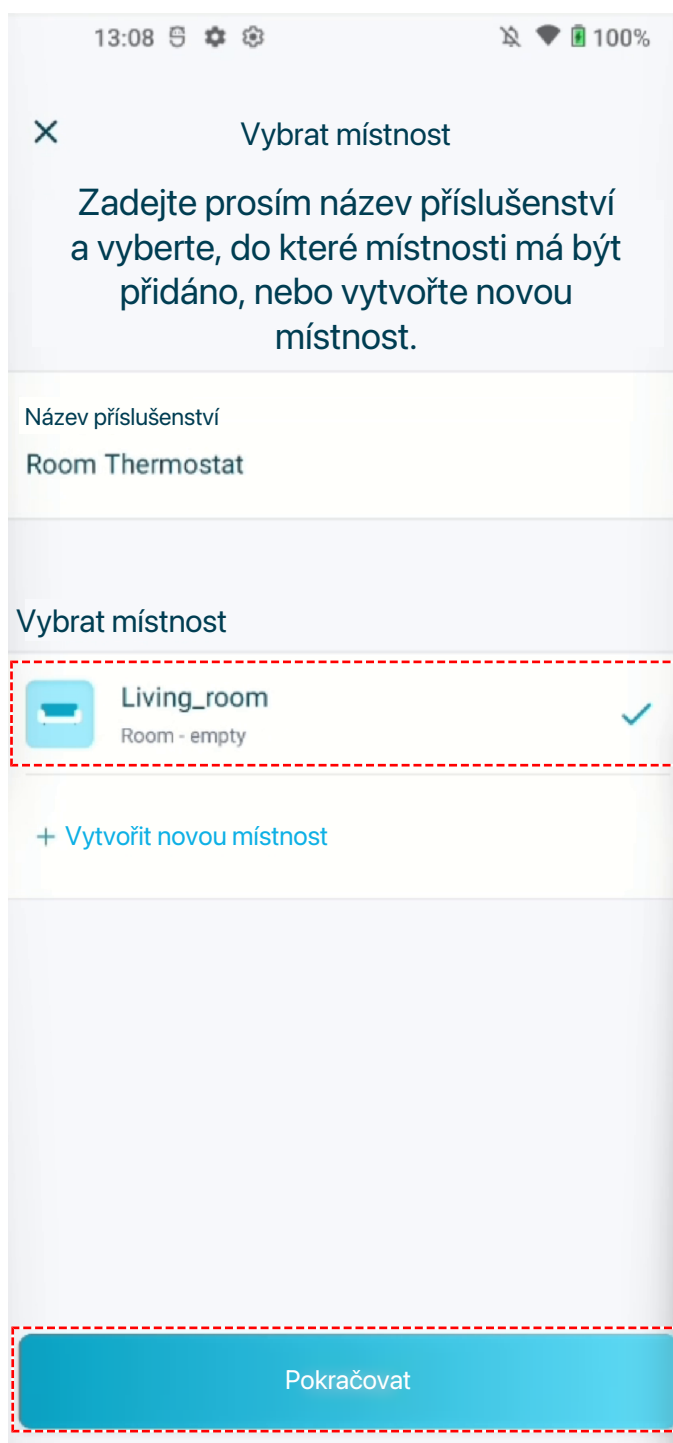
13:08 100%

×

Vybrat místnost

Zadejte prosím název příslušenství a vyberte, do které místnosti má být přidáno, nebo vytvořte novou místnost.

Název příslušenství

Room Thermostat

Vybrat místnost

Living_room

Room - empty

+ Vytvořit novou místnost

Pokračovat